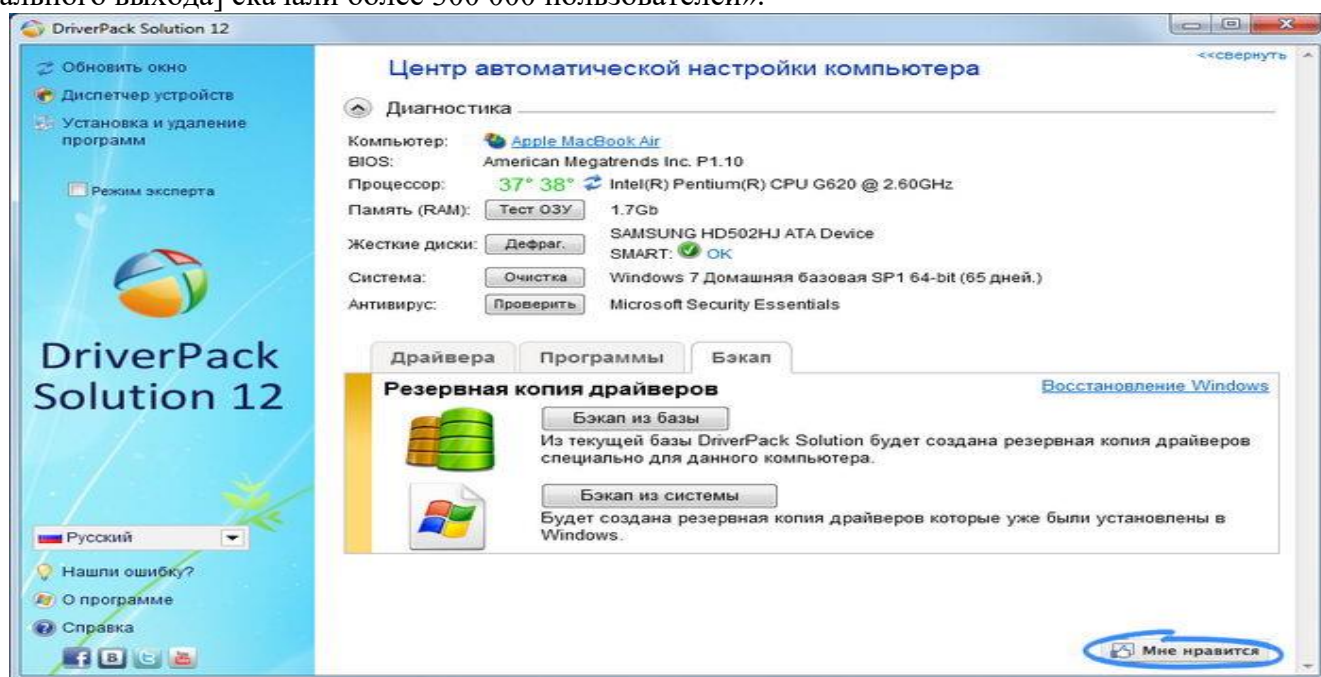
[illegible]ального выхода] скачали более 300 000 пользователей».

DriverPack Solution 12

Обновить окно
Диспетчер устройств
Установка и удаление программ

Режим эксперта

DriverPack Solution 12

Русский

Нашли ошибку?
О программе
Справка

<<свернуть

Центр автоматической настройки компьютера

Диагностика

| | | |
|---|---|---|
| Компьютер: | | Apple MacBook Air |
| BIOS: | | American Megatrends Inc. P1.10 |
| Процессор: | 37° 38° | Intel(R) Pentium(R) CPU G620 @ 2.60GHz |
| Память (RAM): | Тест ОЗУ | 1.7Gb |
| Жесткие диски: | Дефраг. | SAMSUNG HD502HJ ATA Device SMART: OK |
| Система: | Очистка | Windows 7 Домашняя базовая SP1 64-bit (65 дней.) |
| Антивирус: | Проверить | Microsoft Security Essentials |

Драйвера | Программы | Бэкап

Резервная копия драйверов

Восстановление Windows

Бэкап из базы

Из текущей базы DriverPack Solution будет создана резервная копия драйверов специально для данного компьютера.

Бэкап из системы

Будет создана резервная копия драйверов которые уже были установлены в Windows.

Мне нравится